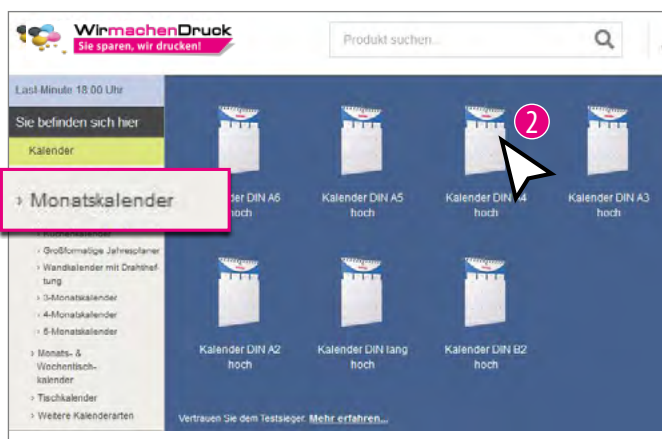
WirmachenDruck
Sie sparen, wir drucken!

Produkt suchen...

Last-Minute 18.00 Uhr

Sie befinden sich hier

Kalender

› Monatskalender

› Küchenkalender
› Großformatige Jahresplaner
› Wandkalender mit Drahtheftung
› 3-Monatskalender
› 4-Monatskalender
› 5-Monatskalender

› Monats- & Wochentisch-kalender
› Tischkalender
› Weitere Kalenderarten

2

Kalender DIN A6 hoch

Kalender DIN A5 hoch

Kalender DIN A4 hoch

Kalender DIN A3 hoch

Kalender DIN A2 hoch

Kalender DIN lang hoch

Kalender DIN B2 hoch

Vertrauen Sie dem Testsieger. Mehr erfahren...